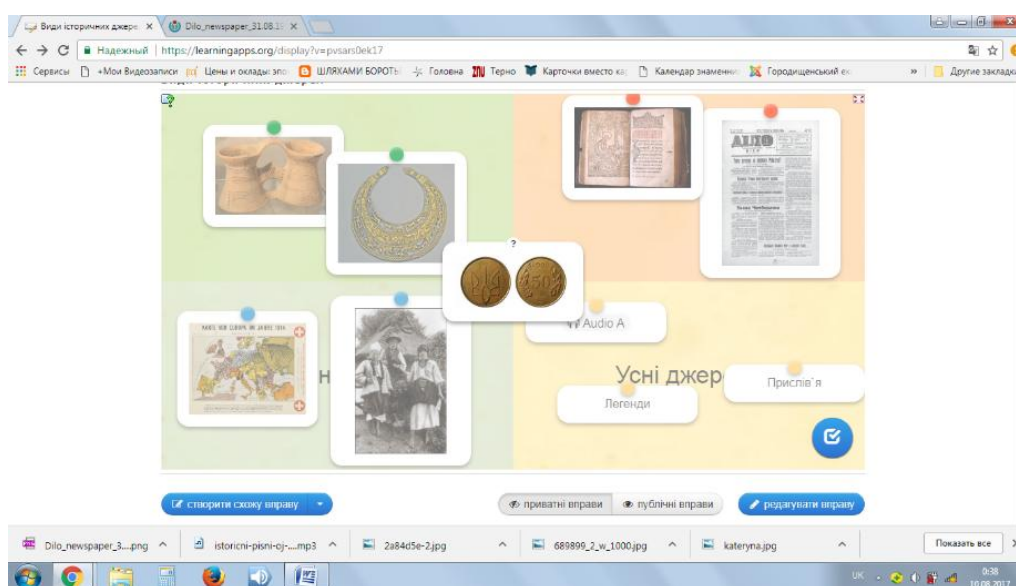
Види історичних джере ×
Dilo_newspaper_31.08.1 ×
← → C Надежный | https://learningapps.org/display?v=pvsars0ek17
Сервисы +Мои Видеозаписи Цены и оклады: зло ШЛЯХАМИ БОРОТЬ Головна Терно Карточки вместо ка Календар знаменн Городищенський ек » Другие закладк
ДІЛО
?
Audio A
Н
Усні джер
Прислів`я
Легенди
створити схожу вправу
приватні вправи
публічні вправи
редагувати вправу
Dilo_newspaper_3....png
istoricni-pisni-oj-....mp3
2a84d5e-2.jpg
689899_2_w_1000.jpg
kateryna.jpg
Показать все
UK
0:38
10.08.2017